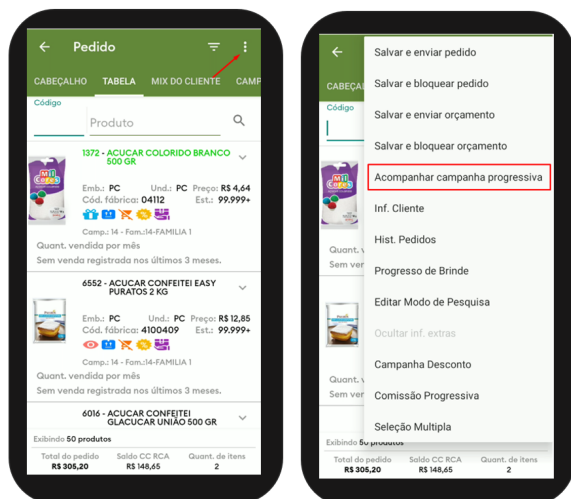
Pedido

CABEÇALHO TABELA MIX DO CLIENTE CAMP

Código

Produto

1372 - ACUCAR COLORIDO BRANCO 500 GR

Emb.: PC Und.: PC Preço: R$ 4,64
Cód. fábrica: 04112 Est.: 99.999+

Camp.: 14 - Forn.:14-FAMILIA 1
Quant. vendida por mês
Sem venda registrada nos últimos 3 meses.

6552 - ACUCAR CONFEITEI EASY PURATOS 2 KG

Emb.: PC Und.: PC Preço: R$ 12,85
Cód. fábrica: 4100409 Est.: 99.999+

Camp.: 14 - Forn.:14-FAMILIA 1
Quant. vendida por mês
Sem venda registrada nos últimos 3 meses.

6016 - ACUCAR CONFEITEI GLACUCAR UNIÃO 500 GR

Exibindo 50 produtos

| Total do pedido | Saldo CC RCA | Quant. de itens |
|---|---|---|
| R$ 305,20 | R$ 148,65 | 2 |

Salvar e enviar pedido
Salvar e bloquear pedido
Salvar e enviar orçamento
Salvar e bloquear orçamento
Acompanhar campanha progressiva
Inf. Cliente
Hist. Pedidos
Progresso de Brinde
Editar Modo de Pesquisa
Ocultar inf. extras
Campanha Desconto
Comissão Progressiva
Seleção Multipla

Exibindo 50 produtos

| Total do pedido | Saldo CC RCA | Quant. de itens |
|---|---|---|
| R$ 305,20 | R$ 148,65 | 2 |